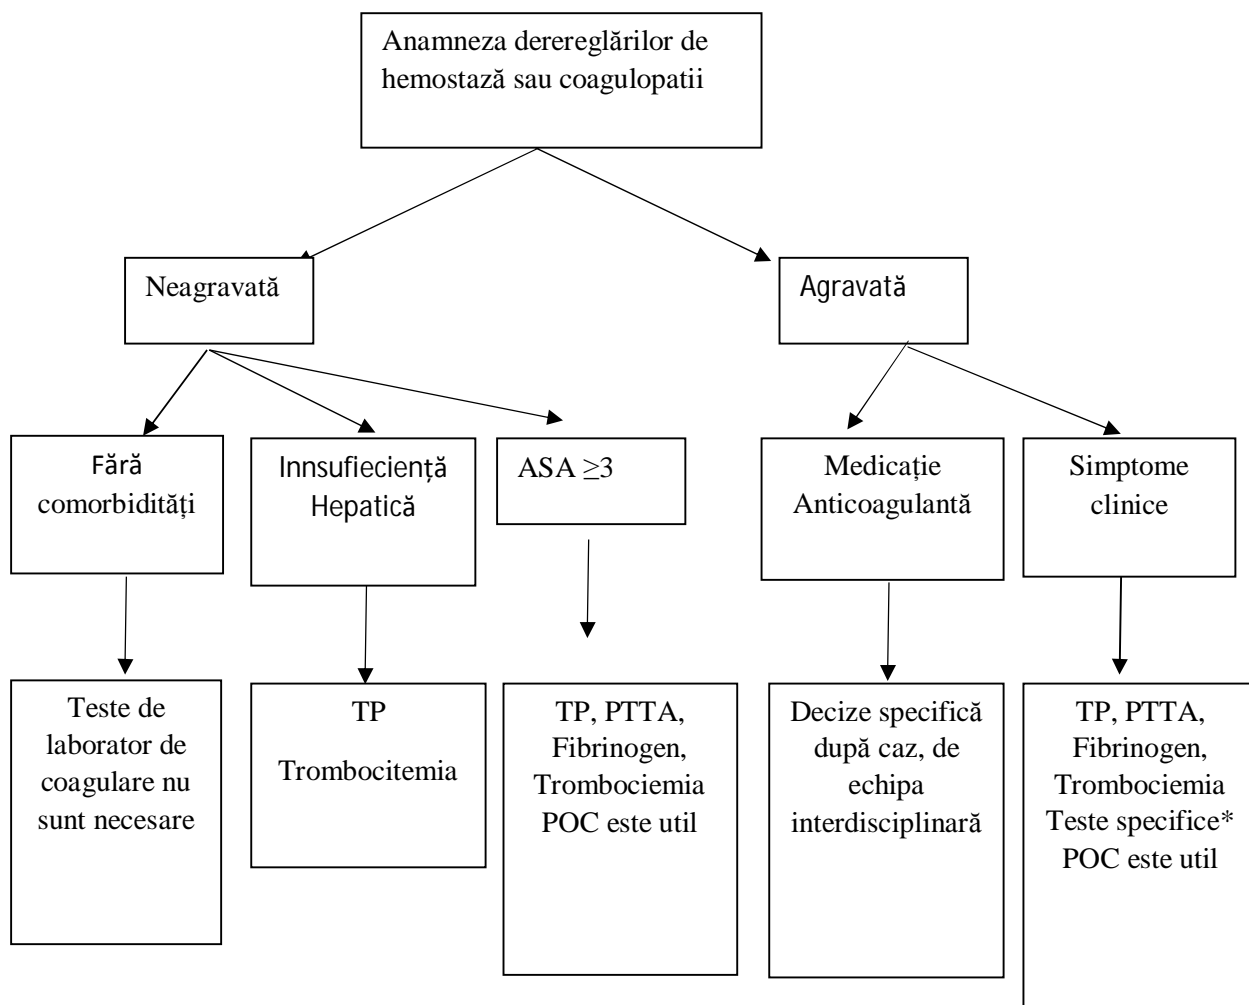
Anamneza derereglărilor de hemostază sau coagulopatii

Neagravată

Agravată

Fără comorbidități

Innsufiecientă Hepatică

ASA $\geq 3$

Medicație Anticoagulantă

Simptome clinice

Teste de laborator de coagulare nu sunt necesare

TP
Trombocitemia

TP, PTTA, Fibrinogen, Trombociemia POC este util

Decize specifică după caz, de echipa interdisciplinară

TP, PTTA, Fibrinogen, Trombociemia Teste specifice* POC este util